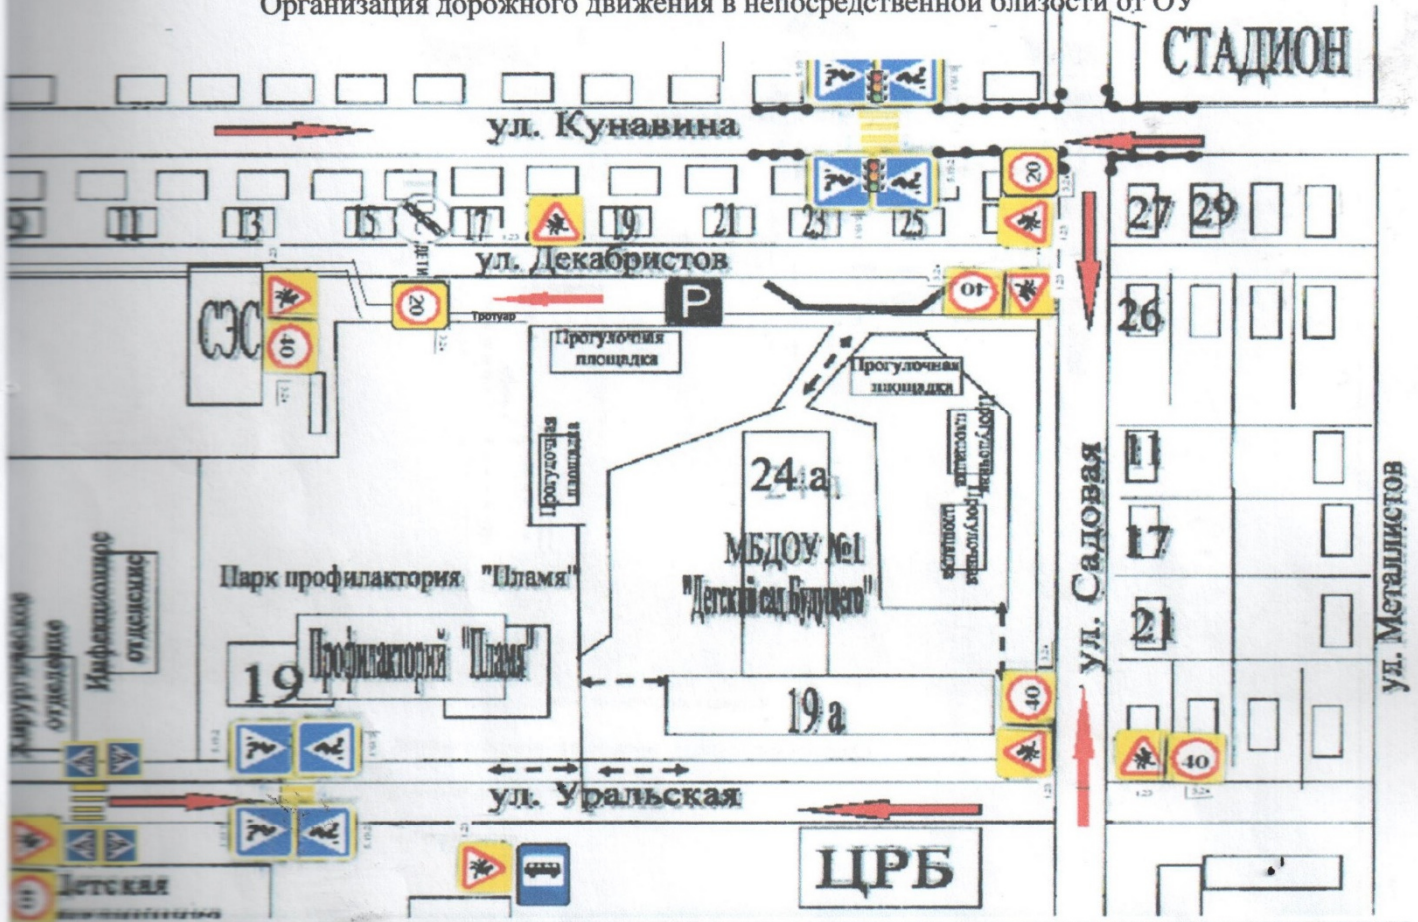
Организация дорожного движения в непосредственной близости от ОУ

СТАДИОН

ул. Кунавина

20

9 11 13 15 17 19 21 23 25 27 29

ул. Декабристов

СЭС

40

20

Тротуар

P

40

26

Прогулочная площадка

Прогулочная площадка

Прогулочная площадка

24 а

МБДОУ №1 "Детский сад Будущего"

11

17

21

ул. Садовая

ул. Металлистов

Парк профилактория "Пламя"

Профилакторий "Пламя"

19

Инфекционное отделение

Хирургическое отделение

40

19 а

40

ул. Уральская

ЦРБ

Детская

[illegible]